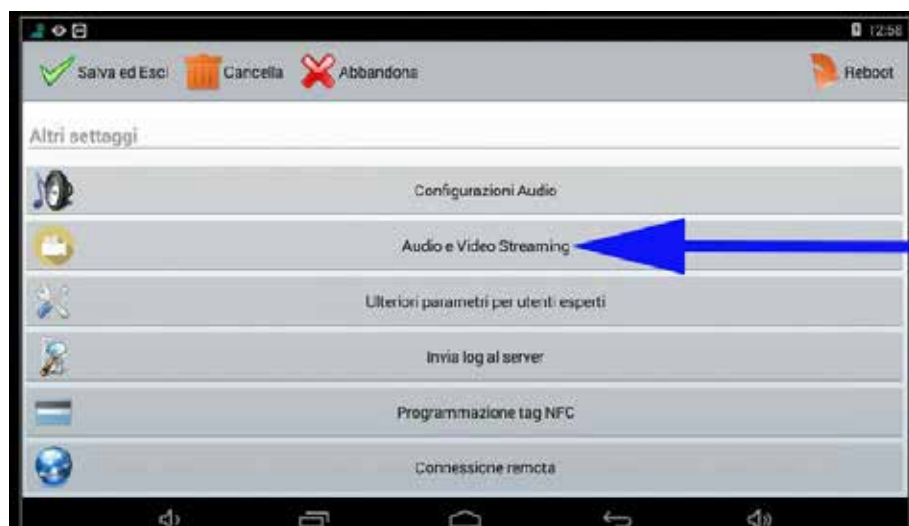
12:58

Salva ed Esci Cancella Abbandona Reboot

Altri settaggi

Configurazioni Audio

Audio e Video Streaming

Ulteriori parametri per utenti esperti

Invia log al server

Programmazione tag NFC

Connessione remota